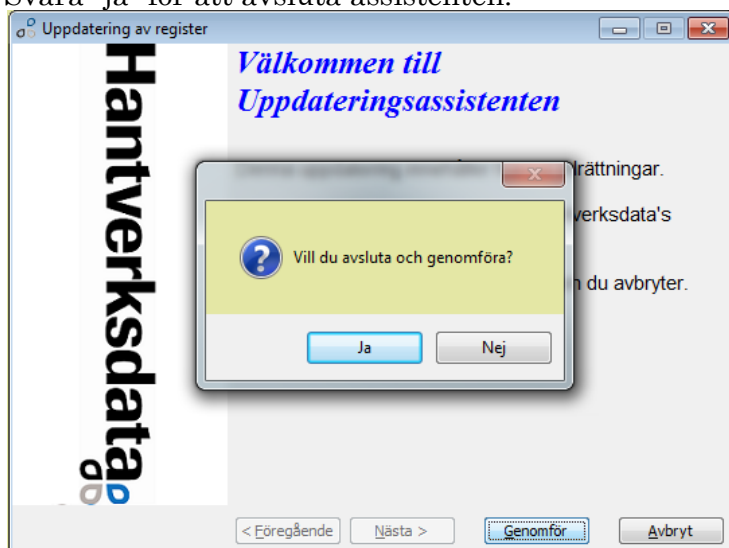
Svara "ja" för att avsluta assistenten.

Uppdatering av register

Hantverksdata

Välkommen till Uppdateringsassistenten

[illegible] rättningar.

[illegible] verksdata's

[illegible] n du avbryter.

Vill du avsluta och genomföra?

Ja

Nej

< Föregående

Nästa >

Genomför

Avbryt